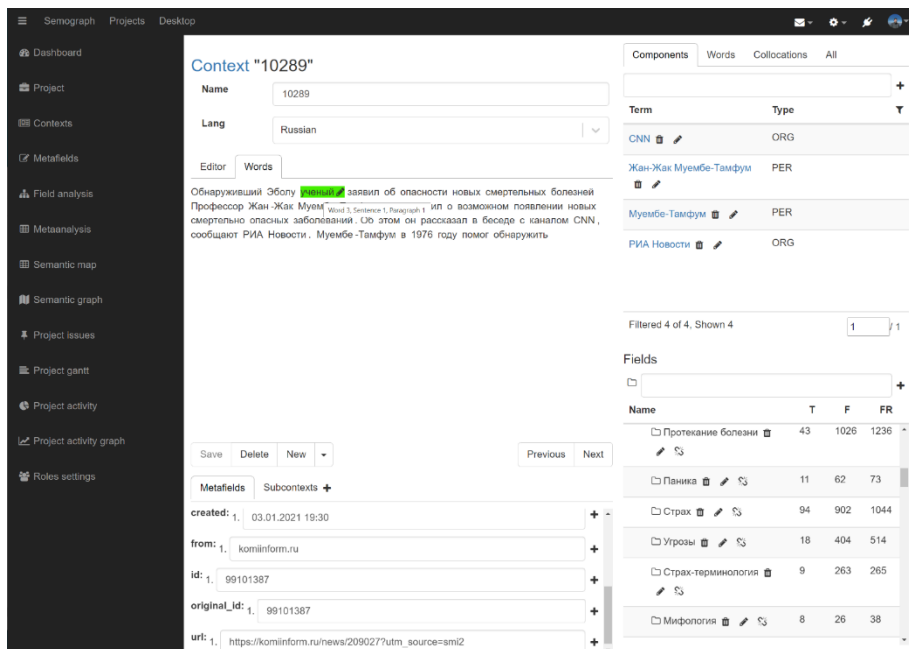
Semograph Projects Desktop

Dashboard
Project
Contexts
Metafields
Field analysis
Metaanalysis
Semantic map
Semantic graph
Project issues
Project gantt
Project activity
Project activity graph
Roles settings

Context "10289"

Name 10289
Lang Russian

Editor Words

Обнаруживший Эболу ученый заявил об опасности новых смертельных болезней Профессор Жан-Жак Муем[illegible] Word 3, Sentence 1, Paragraph 1 ил о возможном появлении новых смертельно опасных заболеваний. Об этом он рассказал в беседе с каналом CNN, сообщают РИА Новости. Муембе-Тамфум в 1976 году помог обнаружить

Save Delete New Previous Next

Metafields Subcontexts +

created: 1. 03.01.2021 19:30
from: 1. komiinform.ru
id: 1. 99101387
original_id: 1. 99101387
url: 1. https://komiinform.ru/news/209027?utm_source=smi2

Components Words Collocations All

| Term | Type |
|---|---|
| CNN | ORG |
| Жан-Жак Муембе-Тамфум | PER |
| Муембе-Тамфум | PER |
| РИА Новости | ORG |

Filtered 4 of 4, Shown 4 1 / 1

Fields

| Name | T | F | FR |
|---|---|---|---|
| Протекание болезни | 43 | 1026 | 1236 |
| Паника | 11 | 62 | 73 |
| Страх | 94 | 902 | 1044 |
| Угрозы | 18 | 404 | 514 |
| Страх-терминология | 9 | 263 | 265 |
| Мифология | 8 | 26 | 38 |